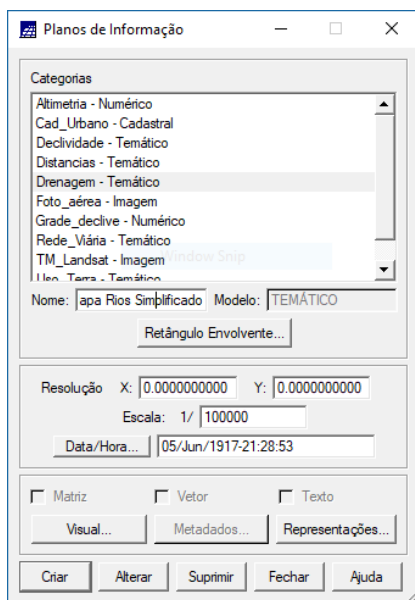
Planos de Informação

Categorias

Altimetria - Numérico
Cad_Urbano - Cadastral
Declividade - Temático
Distancias - Temático
Drenagem - Temático
Foto_aérea - Imagem
Grade_declive - Numérico
Rede_Viária - Temático
TM_Landsat - Imagem
Uso_Terra - Temático

Window Snip

Nome: apa Rios Simplificado Modelo: TEMÁTICO

Retângulo Envolvente...

Resolução X: 0.0000000000 Y: 0.0000000000

Escala: 1/ 100000

Data/Hora... 05/Jun/1917-21:28:53

Matriz Vetor Texto

Visual... Metadados... Representações...

Criar Alterar Suprimir Fechar Ajuda